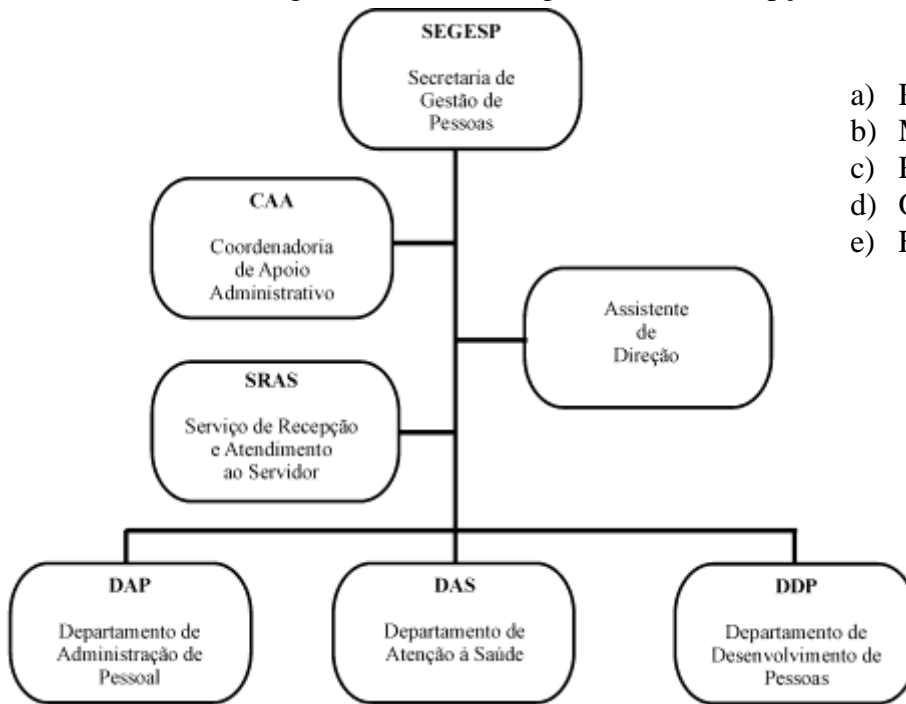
SEGESP

Secretaria de Gestão de Pessoas

CAA

Coordenadoria de Apoio Administrativo

Assistente de Direção

SRAS

Serviço de Recepção e Atendimento ao Servidor

DAP

Departamento de Administração de Pessoal

DAS

Departamento de Atenção à Saúde

DDP

Departamento de Desenvolvimento de Pessoas

a) F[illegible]
b) M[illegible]
c) F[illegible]
d) C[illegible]
e) F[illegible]